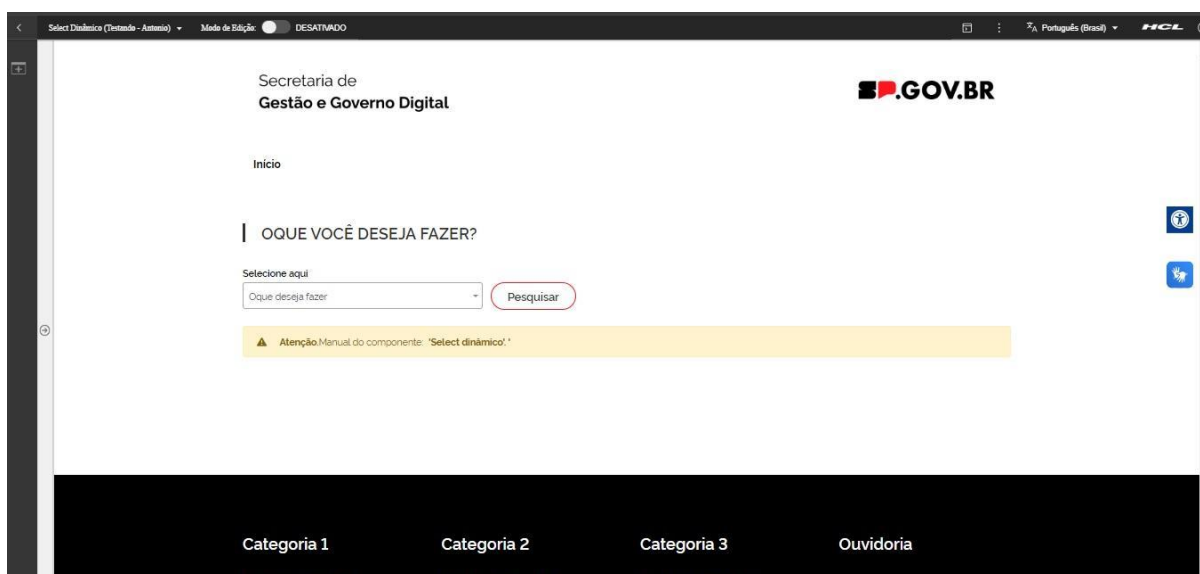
Select Dinâmico (Testando - Antonio) ▾ Modo de Edição: DESATIVADO

Português (Brasil) ▾ HCL

Secretaria de
Gestão e Governo Digital

SP.GOV.BR

Início

OQUE VOCÊ DESEJA FAZER?

Selecione aqui

Oque deseja fazer

Pesquisar

Atenção.Manual do componente: 'Select dinâmico'.'

Categoria 1

Categoria 2

Categoria 3

Ouvidoria